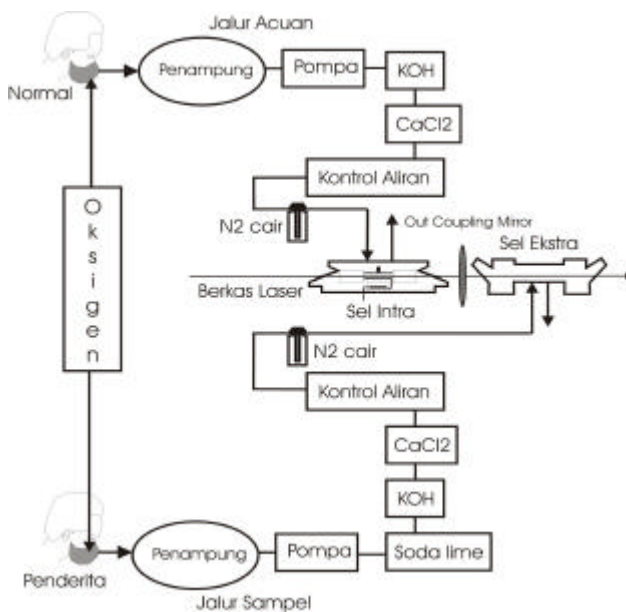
Jalur Acuan

Normal

Penampung

Pompa

KOH

CaCl2

Kontrol Aliran

N2 cair

Out Coupling Mirror

Sel Ekstra

Berkas Laser

Sel Intra

Oksigen

N2 cair

Kontrol Aliran

CaCl2

KOH

Penderita

Penampung

Pompa

Soda lime

Jalur Sampel